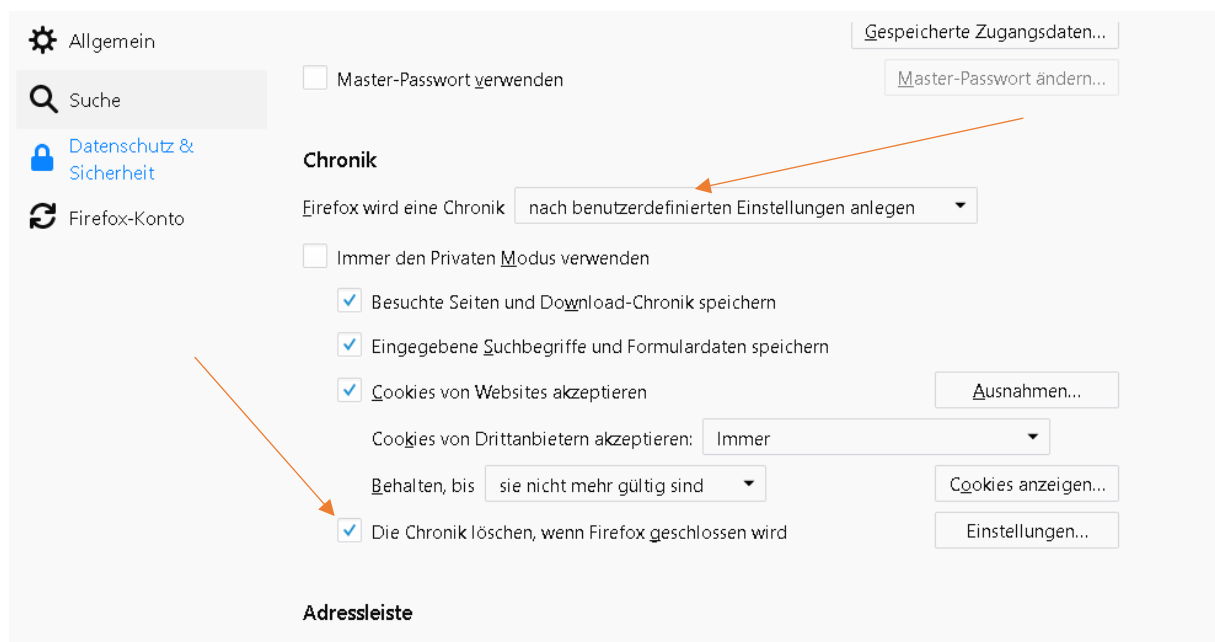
Allgemein

Suche

Datenschutz & Sicherheit

Firefox-Konto

Gespeicherte Zugangsdaten...

Master-Passwort verwenden

Master-Passwort ändern...

Chronik

Firefox wird eine Chronik nach benutzerdefinierten Einstellungen anlegen

Immer den Privaten Modus verwenden

Besuchte Seiten und Download-Chronik speichern

Eingegebene Suchbegriffe und Formulardaten speichern

Cookies von Websites akzeptieren

Ausnahmen...

Cookies von Drittanbietern akzeptieren: Immer

Behalten, bis sie nicht mehr gültig sind

Cookies anzeigen...

Die Chronik löschen, wenn Firefox geschlossen wird

Einstellungen...

Adressleiste